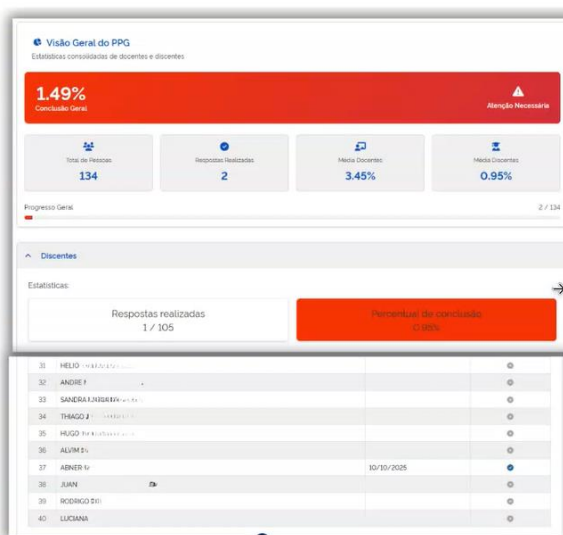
Visão Geral do PPG

Estatísticas consolidadas de docentes e discentes

1.49%
Conclusão Geral

Atenção Necessária

Total de Pessoas
134

Respostas Realizadas
2

Média Docentes
3.45%

Média Discentes
0.95%

Progresso Geral
2 / 134

Discentes

Estatísticas:

Respostas realizadas
1 / 105

Percentual de conclusão
0.95%

| | | | |
|---|---|---|---|
| 31 | HELIO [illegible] | | |
| 32 | ANDRE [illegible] | | |
| 33 | SANDRA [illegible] | | |
| 34 | THIAGO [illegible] | | |
| 35 | HUGO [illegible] | | |
| 36 | ALVIM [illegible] | | |
| 37 | ABNER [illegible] | 10/10/2025 | |
| 38 | JUAN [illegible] | | |
| 39 | RODRIGO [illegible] | | |
| 40 | LUCIANA | | |